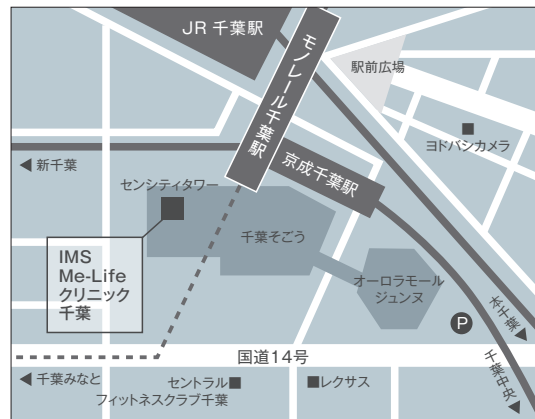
JR 千葉駅

モノレール千葉駅

駅前広場

ヨドバシカメラ

◀ 新千葉

京成千葉駅

センシティタワー

千葉そごう

IMS Me-Life クリニック 千葉

オーロラモール ジュンヌ

本千葉

P

国道14号

千葉中央

◀ 千葉みなと

セントラル■ フィットネスクラブ千葉

■レクサス